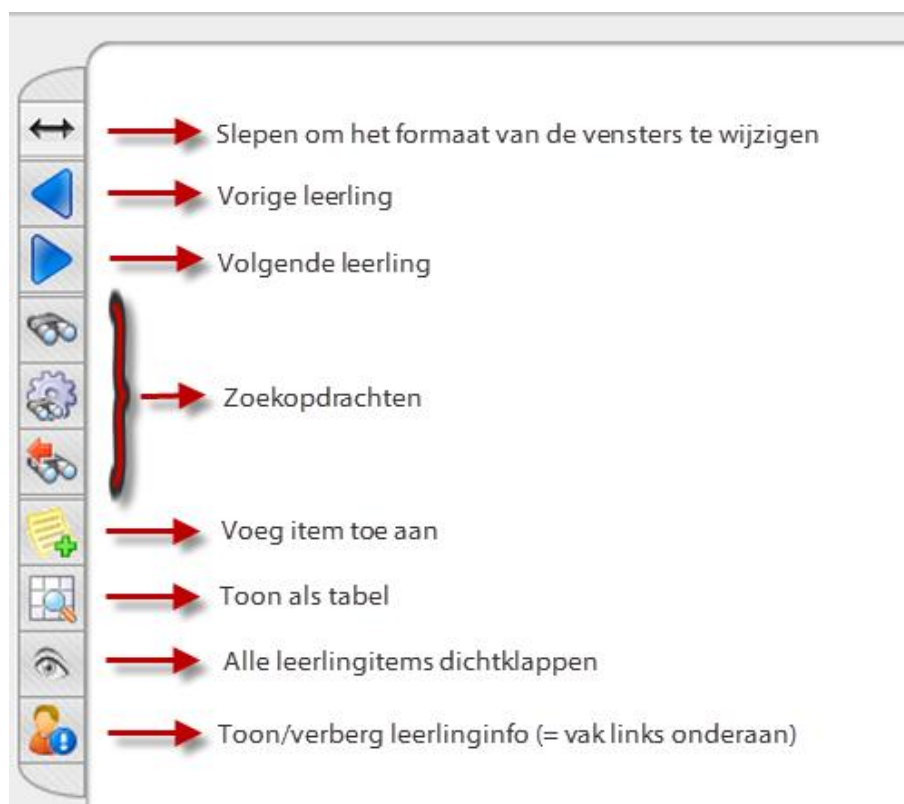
Slepen om het formaat van de vensters te wijzigen

Vorige leerling

Volgende leerling

Zoekopdrachten

Voeg item toe aan

Toon als tabel

Alle leerlingitems dichtklappen

Toon/verberg leerlinginfo (= vak links onderaan)